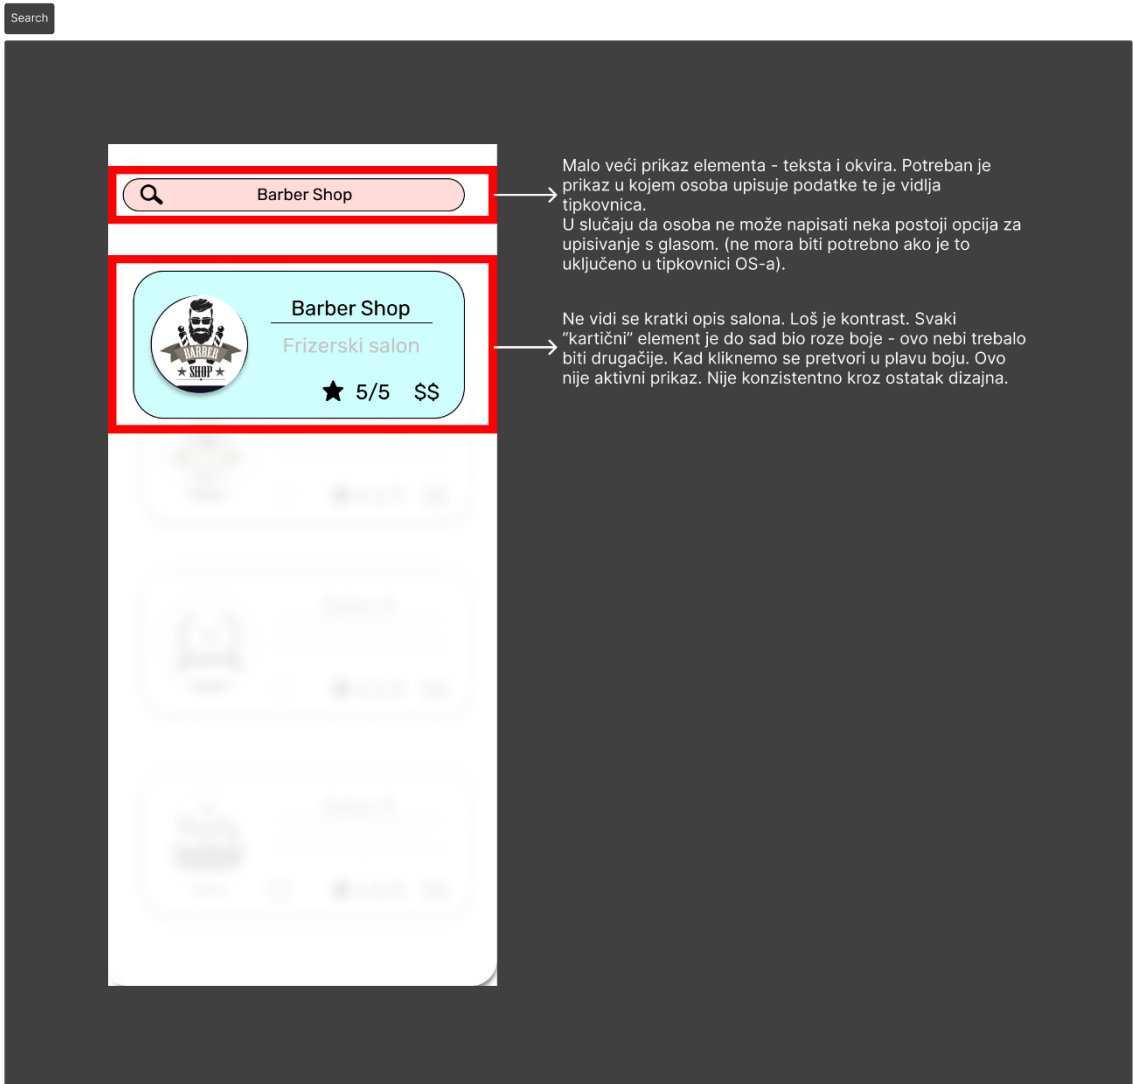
Search

Barber Shop

Barber Shop

BARBER SHOP

Frizerski salon

5/5 $$

Malo veći prikaz elementa - teksta i okvira. Potreban je prikaz u kojem osoba upisuje podatke te je vidlja tipkovnica.
U slučaju da osoba ne može napisati neka postoji opcija za upisivanje s glasom. (ne mora biti potrebno ako je to uključeno u tipkovnici OS-a).

Ne vidi se kratki opis salona. Loš je kontrast. Svaki "kartični" element je do sad bio roze boje - ovo nebi trebalo biti drugačije. Kad kliknemo se pretvori u plavu boju. Ovo nije aktivni prikaz. Nije konzistentno kroz ostatak dizajna.